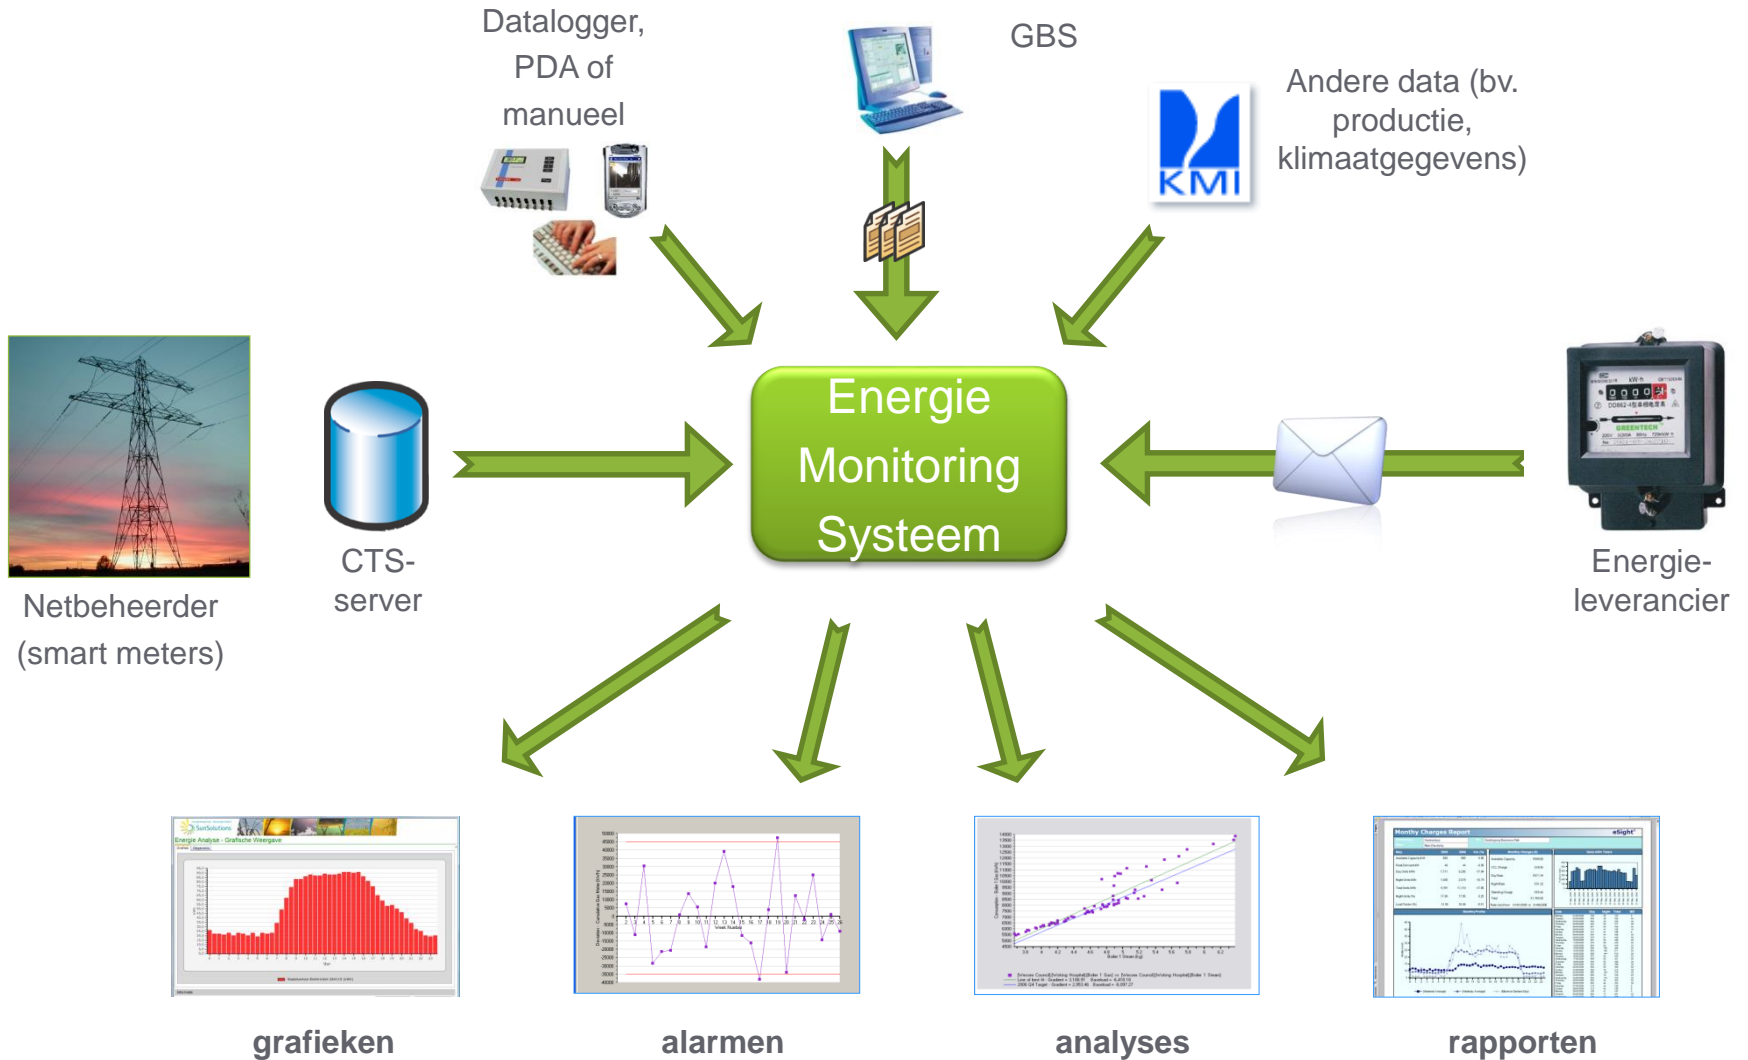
Datalogger, PDA of manueel

GBS

Andere data (bv. productie, klimaatgegevens)

KMI

Netbeheerder (smart meters)

CTS-server

Energie Monitoring Systeem

Energie-leverancier

grafieken

alarmen

analyses

rapporten